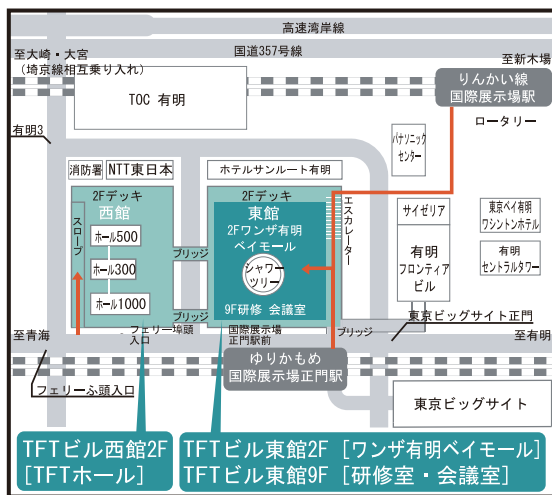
高速湾岸線

至大崎・大宮
（埼京線相互乗り入れ）

国道357号線

至新木場

TOC 有明

りんかい線
国際展示場駅

有明3

ロータリー

消防署

NTT東日本

ホテルサンルート有明

パナソニック
センター

2Fデッキ
西館

スロープ

ホール500

ホール300

ホール1000

ブリッジ

2Fデッキ
東館
2Fワンザ有明
ベイモール

シャワーツリー

9F研修 会議室

エスカレーター

サイゼリア

有明
フロンティア
ビル

東京ベイ有明
ワシントンホテル

有明
セントラルタワー

フェリー埠頭
入口

国際展示場
正門駅前

ブリッジ

東京ビッグサイト正門

至青海

至有明

ゆりかもめ
国際展示場正門駅

フェリーふ頭入口

東京ビッグサイト

TFTビル西館2F
[TFTホール]

TFTビル東館2F [ワンザ有明ベイモール]
TFTビル東館9F [研修室・会議室]